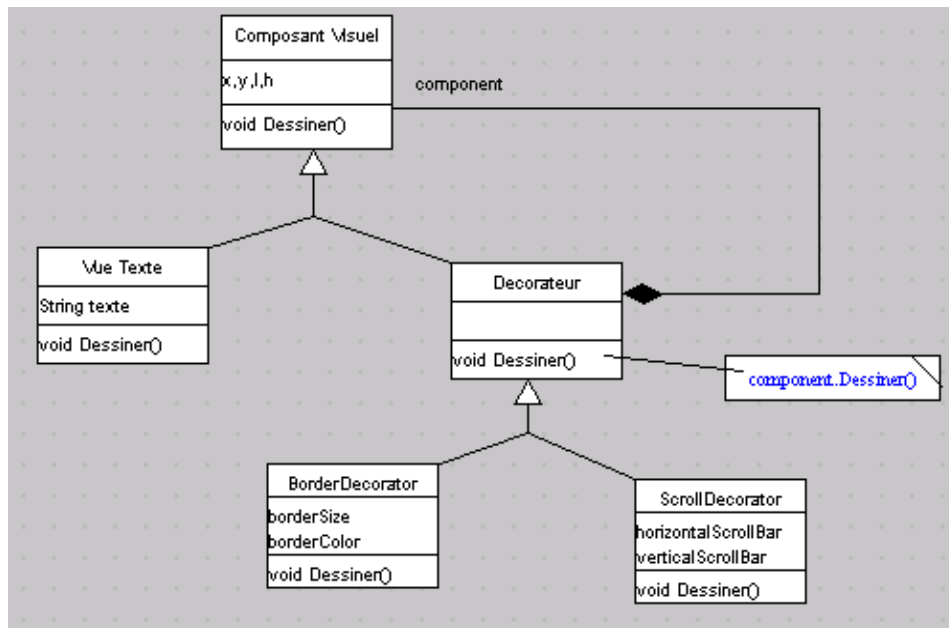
Composant Visuel

x,y,l,h

void Dessiner()

component

Vue Texte

String texte

void Dessiner()

Decorateur

void Dessiner()

component.Dessiner()

BorderDecorator

borderSize
borderColor

void Dessiner()

ScrollDecorator

horizontalScrollBar
verticalScrollBar

void Dessiner()